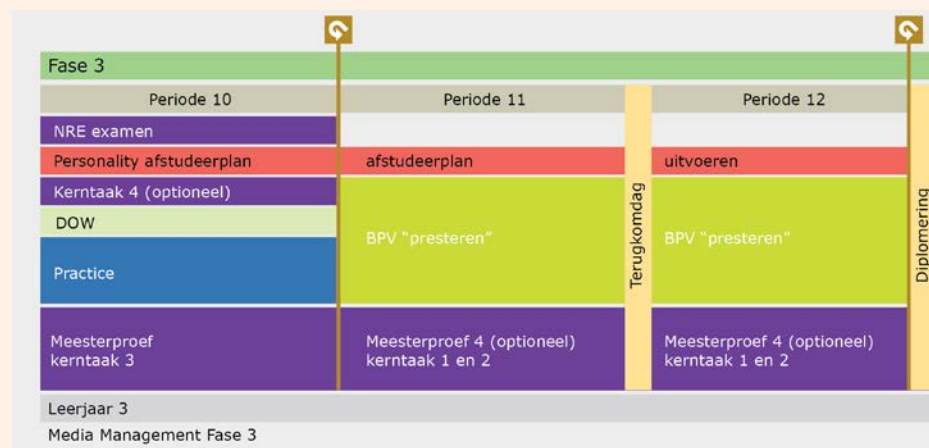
Fase 3

| Periode 10 | Periode 11 | | Periode 12 | |
|---|---|---|---|---|
| NRE examen | | Terugkomdag | | Diplomering |
| Personality afstudeerplan | afstudeerplan | | uitvoeren | |
| Kerntaak 4 (optioneel) | BPV "presteren" | | BPV "presteren" | |
| DOW | | | | |
| Practice | | | | |
| Meesterproef kerntaak 3 | Meesterproef 4 (optioneel) kerntaak 1 en 2 | | Meesterproef 4 (optioneel) kerntaak 1 en 2 | |

Leerjaar 3

Media Management Fase 3